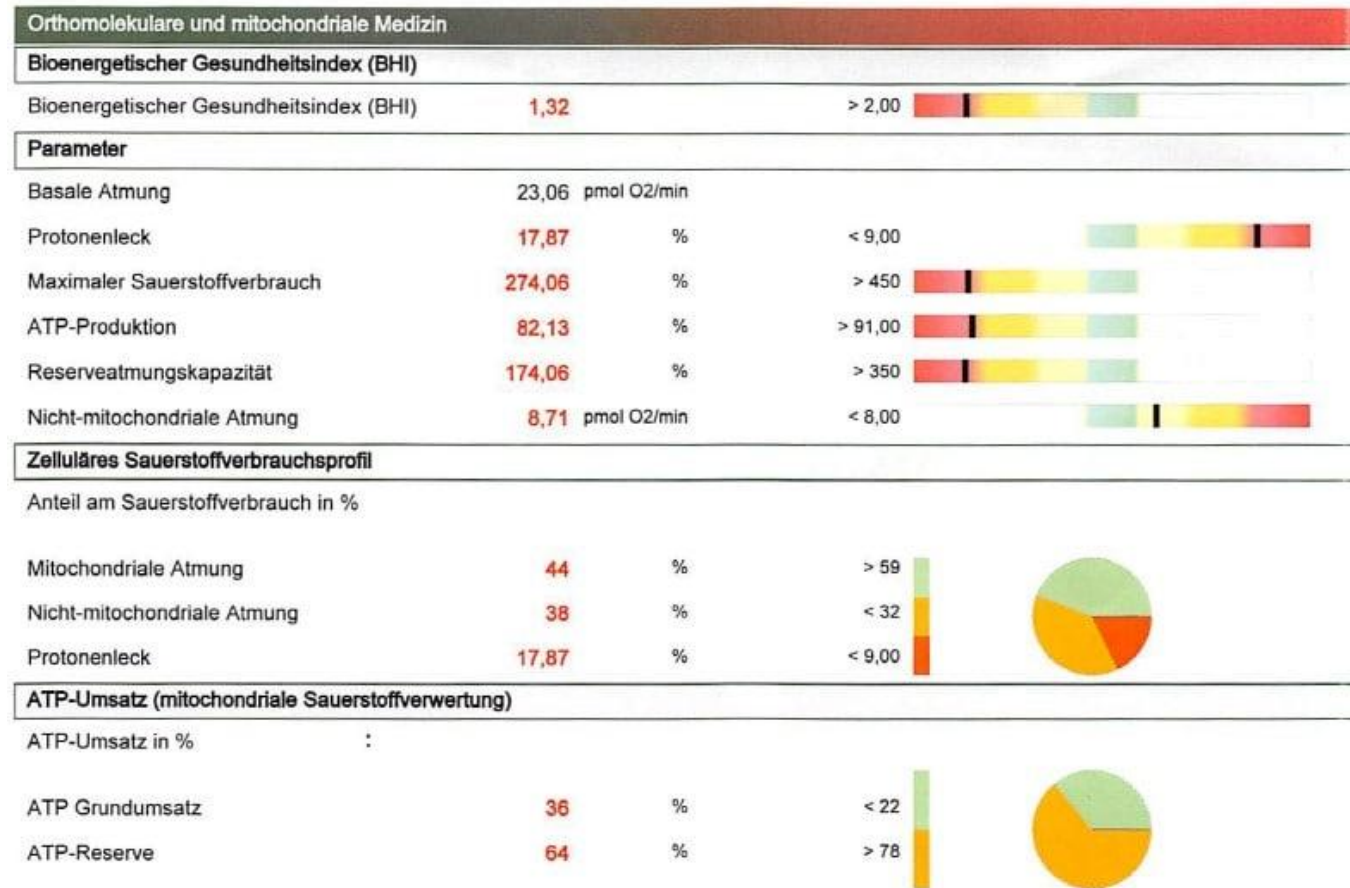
Orthomolekulare und mitochondriale Medizin

**Bioenergetischer Gesundheitsindex (BHI)**

| | | | |
|---|---|---|---|
| Bioenergetischer Gesundheitsindex (BHI) | 1,32 | | > 2,00 |

**Parameter**

| | | | |
|---|---|---|---|
| Basale Atmung | 23,06 | pmol O2/min | |
| Protonenleck | 17,87 | % | < 9,00 |
| Maximaler Sauerstoffverbrauch | 274,06 | % | > 450 |
| ATP-Produktion | 82,13 | % | > 91,00 |
| Reserveatmungskapazität | 174,06 | % | > 350 |
| Nicht-mitochondriale Atmung | 8,71 | pmol O2/min | < 8,00 |

**Zelluläres Sauerstoffverbrauchsprofil**

Anteil am Sauerstoffverbrauch in %

| | | | |
|---|---|---|---|
| Mitochondriale Atmung | 44 | % | > 59 |
| Nicht-mitochondriale Atmung | 38 | % | < 32 |
| Protonenleck | 17,87 | % | < 9,00 |

**ATP-Umsatz (mitochondriale Sauerstoffverwertung)**

ATP-Umsatz in % :

| | | | |
|---|---|---|---|
| ATP Grundumsatz | 36 | % | < 22 |
| ATP-Reserve | 64 | % | > 78 |